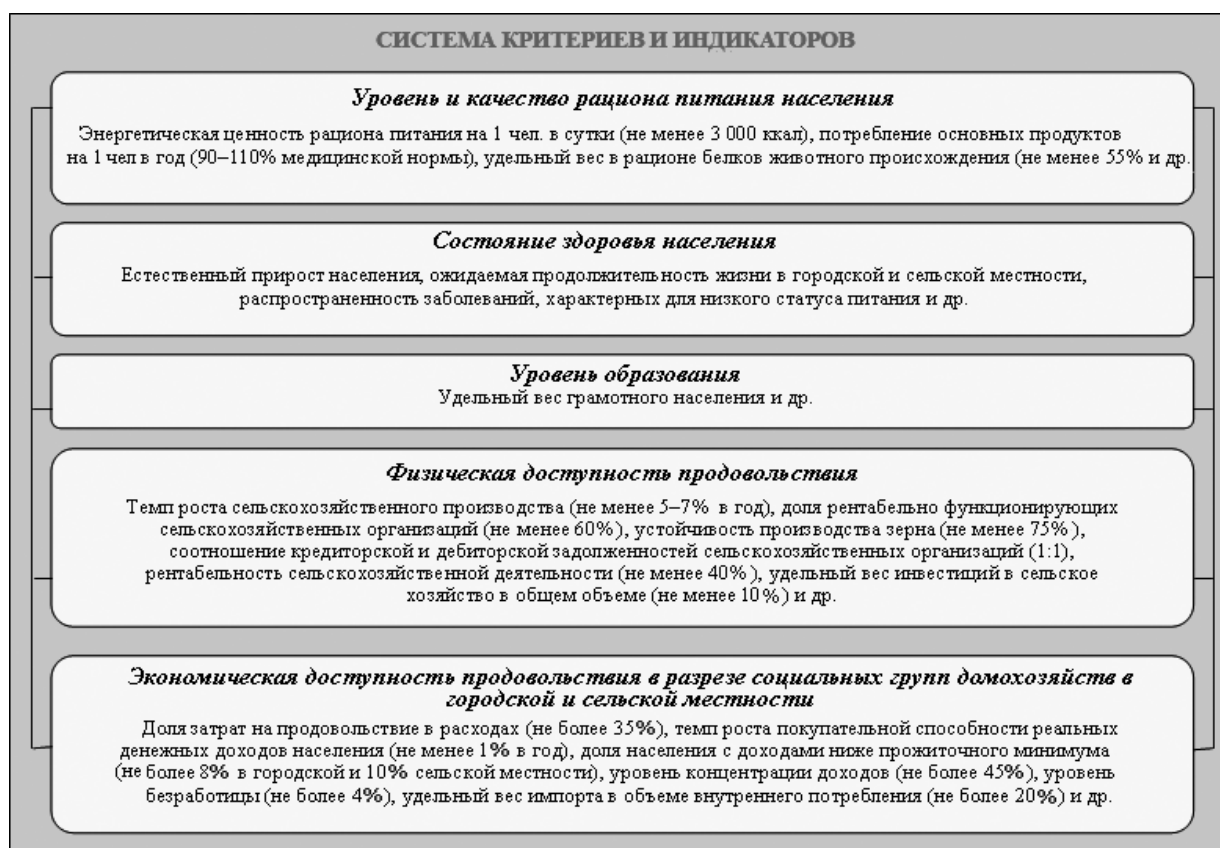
СИСТЕМА КРИТЕРИЕВ И ИНДИКАТОРОВ

Уровень и качество рациона питания населения

Энергетическая ценность рациона питания на 1 чел. в сутки (не менее 3 000 ккал), потребление основных продуктов на 1 чел в год (90–110% медицинской нормы), удельный вес в рационе белков животного происхождения (не менее 55% и др.

Состояние здоровья населения

Естественный прирост населения, ожидаемая продолжительность жизни в городской и сельской местности, распространенность заболеваний, характерных для низкого статуса питания и др.

Уровень образования

Удельный вес грамотного населения и др.

Физическая доступность продовольствия

Темп роста сельскохозяйственного производства (не менее 5–7% в год), доля рентабельно функционирующих сельскохозяйственных организаций (не менее 60%), устойчивость производства зерна (не менее 75%), соотношение кредиторской и дебиторской задолженностей сельскохозяйственных организаций (1:1), рентабельность сельскохозяйственной деятельности (не менее 40%), удельный вес инвестиций в сельское хозяйство в общем объеме (не менее 10%) и др.

Экономическая доступность продовольствия в разрезе социальных групп домохозяйств в городской и сельской местности

Доля затрат на продовольствие в расходах (не более 35%), темп роста покупательной способности реальных денежных доходов населения (не менее 1% в год), доля населения с доходами ниже прожиточного минимума (не более 8% в городской и 10% сельской местности), уровень концентрации доходов (не более 45%), уровень безработицы (не более 4%), удельный вес импорта в объеме внутреннего потребления (не более 20%) и др.